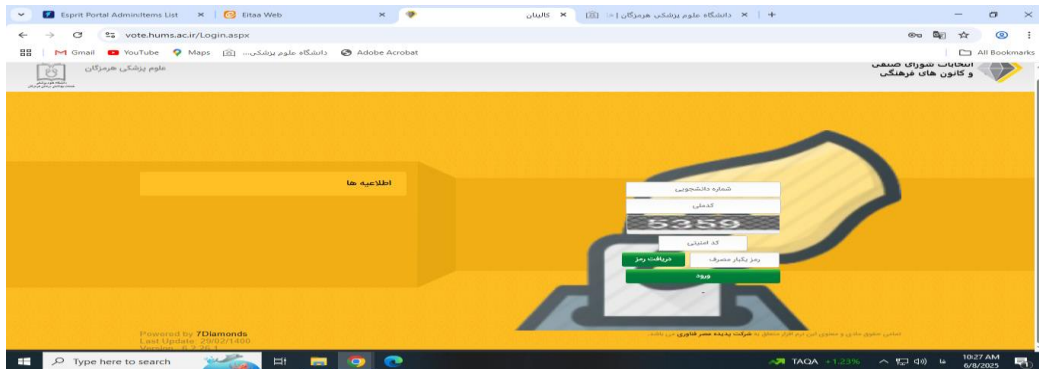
Esprit Portal AdminItems List
Eitaa Web
کالیبان
دانشگاه علوم پزشکی هرمزگان
vote.hums.ac.ir/Login.aspx
Gmail YouTube Maps دانشگاه علوم پزشکی... Adobe Acrobat
All Bookmarks

علوم پزشکی هرمزگان
انتخابات شورای صنفی و کانون های فرهنگی

اطلاعیه ها

شماره دانشجویی
کدملی
5359
کد امنیتی
رمز یکبار مصرف
دریافت رمز
ورود

Powered by 7Diamonds
Last Update: 29/02/1400
Version: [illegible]

تمامی حقوق مادی و معنوی این نرم افزار متعلق به شرکت پدیده عصر فناوری می باشد.

Type here to search
TAQA +1.23%
10:27 AM
6/8/2025